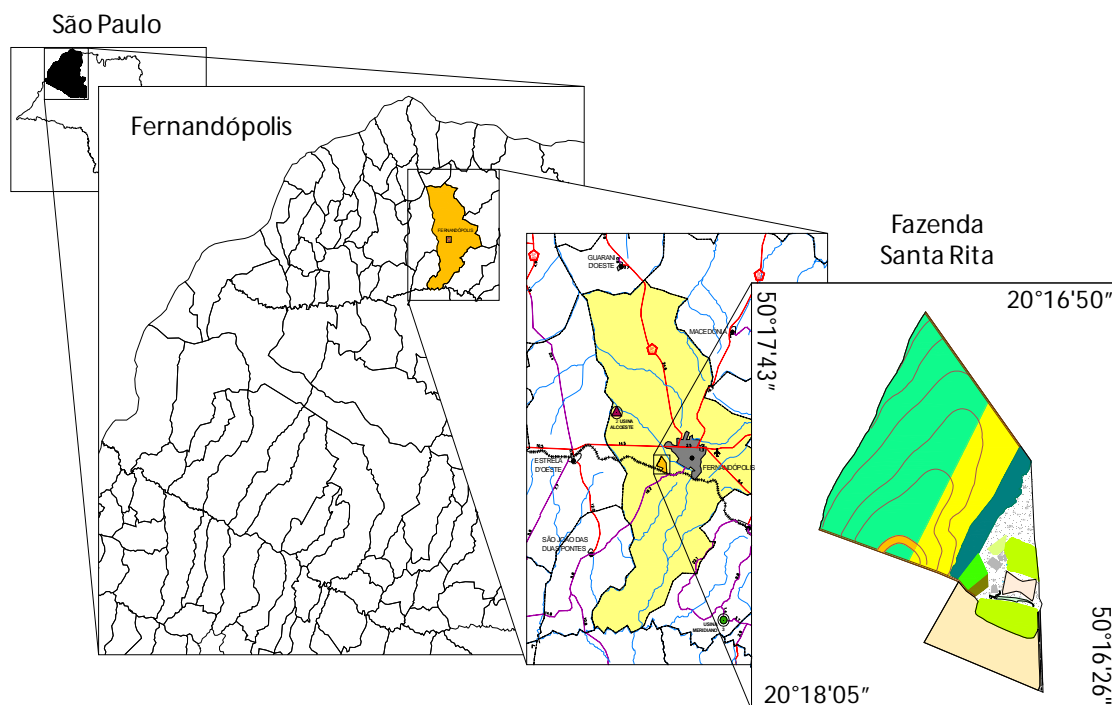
São Paulo

Fernandópolis

FERNANDÓPOLIS

GUARANI D'OESTE

MACEDONIA

USINA ALCOESTE

ESTRELA D'OESTE

FERNANDÓPOLIS

SÃO JOÃO DAS DUAS PONTES

USINA MERIDIANO

Fazenda Santa Rita

50°17'43"

20°16'50"

50°16'26"

20°18'05"